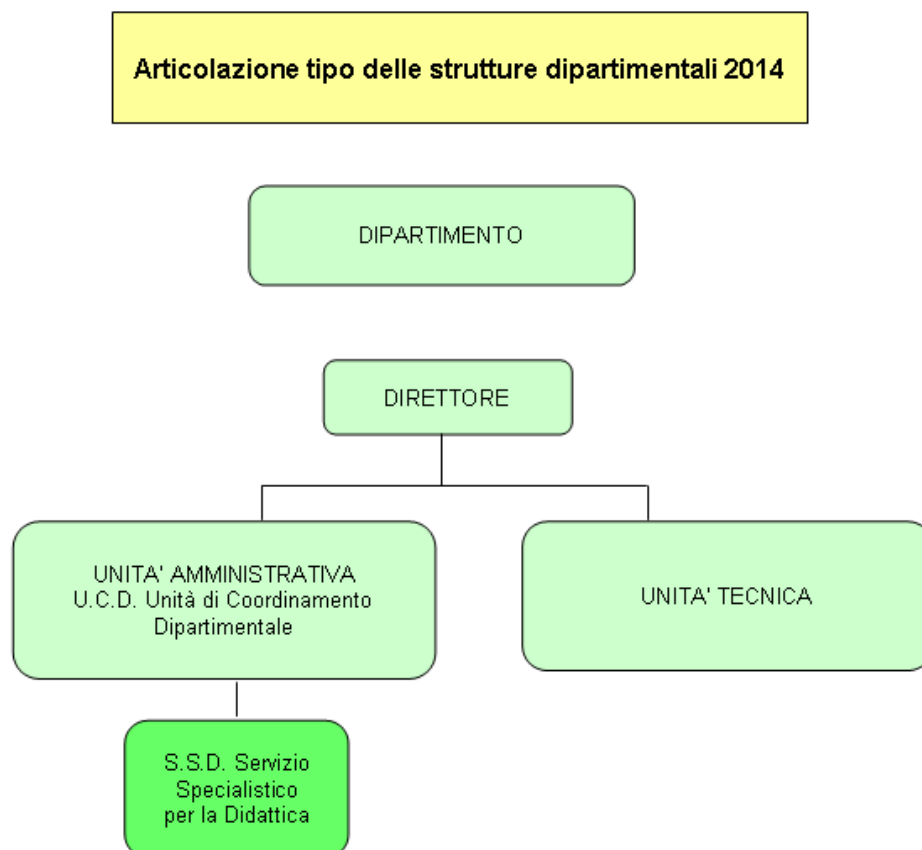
Articolazione tipo delle strutture dipartimentali 2014

DIPARTIMENTO

DIRETTORE

UNITA' AMMINISTRATIVA
U.C.D. Unità di Coordinamento Dipartimentale

UNITA' TECNICA

S.S.D. Servizio Specialistico per la Didattica